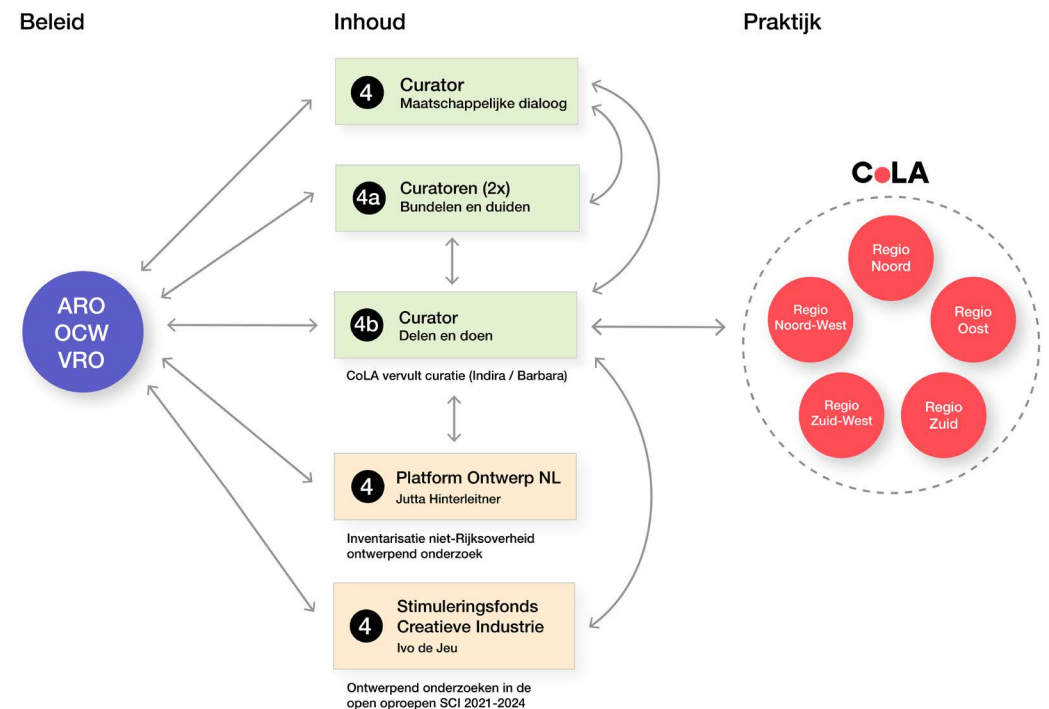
Beleid

Inhoud

Praktijk

4 Curator
Maatschappelijke dialoog

4a Curatoren (2x)
Bundelen en duiden

ARO
OCW
VRO

4b Curator
Delen en doen

CoLA vervult curatie (Indira / Barbara)

4 Platform Ontwerp NL
Jutta Hinterleitner

Inventarisatie niet-Rijksoverheid ontwerpend onderzoek

4 Stimuleringsfonds Creatieve Industrie
Ivo de Jeu

Ontwerpend onderzoeken in de open oproepen SCI 2021-2024

CoLA

Regio Noord

Regio Noord-West

Regio Oost

Regio Zuid-West

Regio Zuid